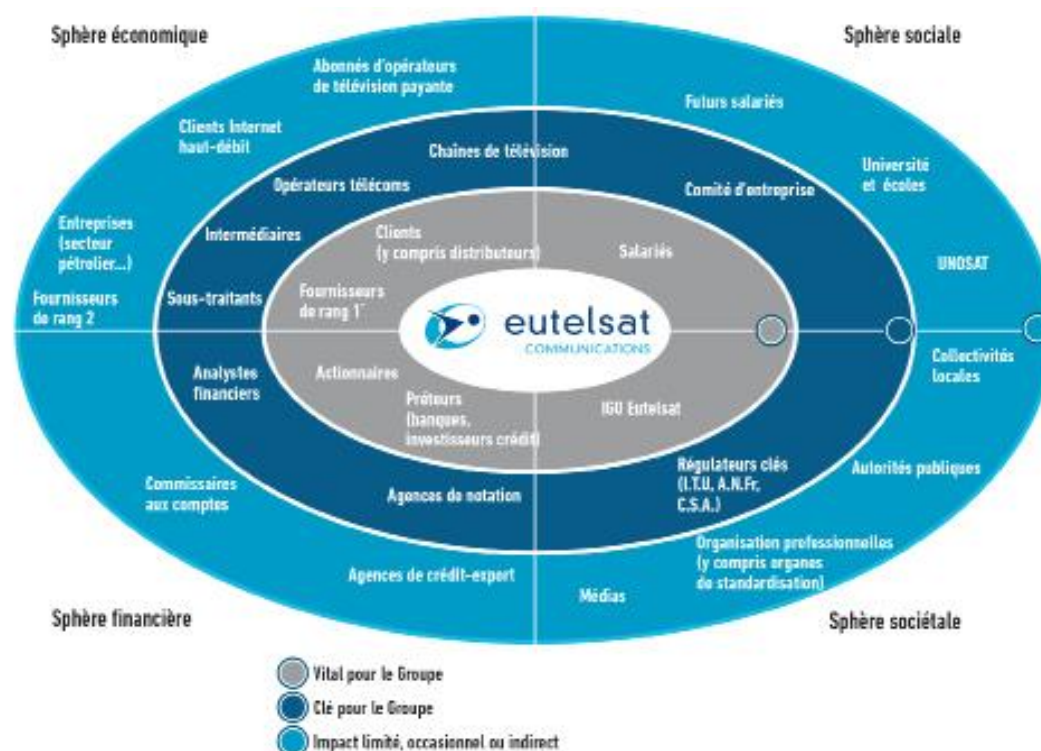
Sphère économique

Sphère sociale

Abonnés d'opérateurs de télévision payante

Futurs salariés

Clients Internet haut-débit

Chaines de télévision

Université et écoles

Opérateurs télécoms

Comité d'entreprise

Entreprises (secteur pétrolier...)

Intermédiaires

Clients (y compris distributeurs)

Salariés

UNOSAT

Fournisseurs de rang 2

Sous-traitants

Fournisseurs de rang 1*

eutelsat COMMUNICATIONS

Analystes financiers

Actionnaires

Collectivités locales

Prêteurs (banques, investisseurs crédit)

IGO Eutelsat

Commissaires aux comptes

Régulateurs clés (I.T.U, A.N.Fr, C.S.A.)

Autorités publiques

Agences de notation

Organisation professionnelles (y compris organes de standardisation)

Agences de crédit-export

Médias

Sphère financière

Sphère sociétale

Vital pour le Groupe

Clé pour le Groupe

Impact limité, occasionnel ou indirect